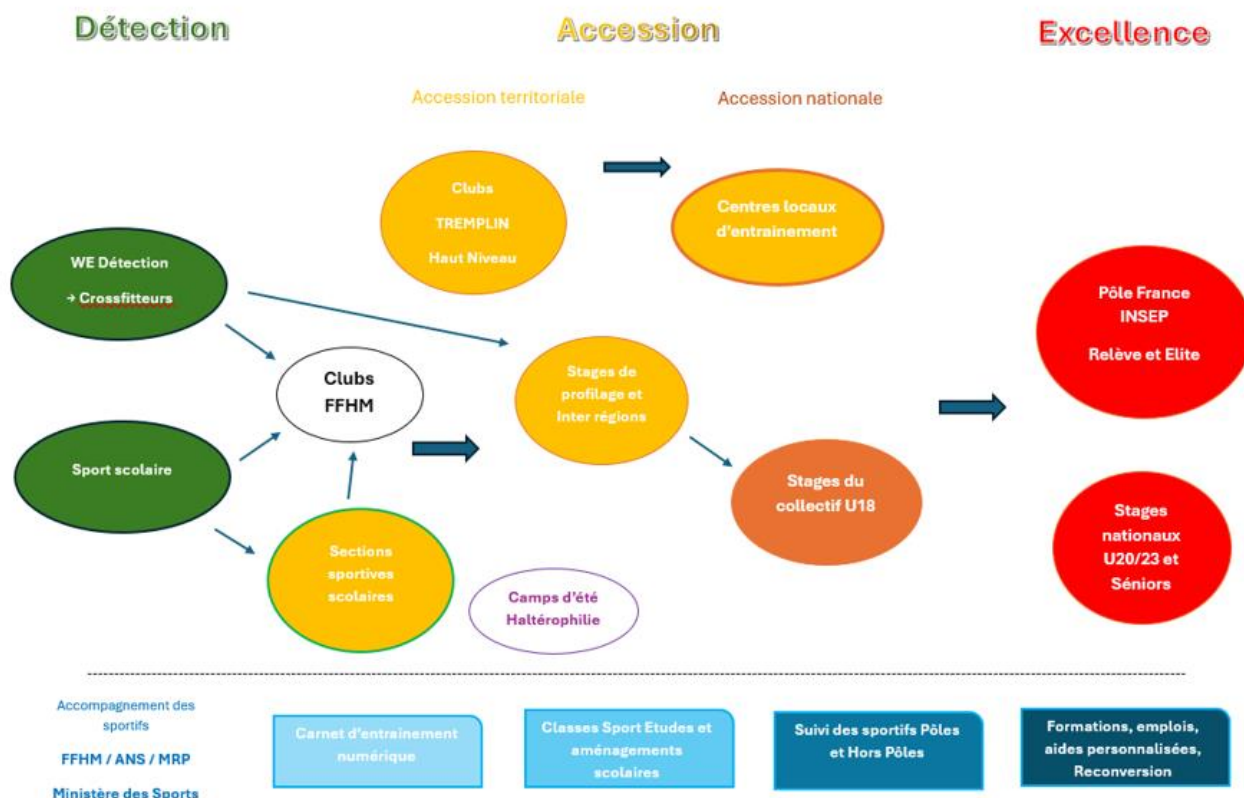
Détection

Accession

Excellence

Accession territoriale

Accession nationale

Clubs

TREMPLIN

Haut Niveau

Centres locaux d'entrainement

WE Détection

→ Crossfitteurs

Pôle France INSEP

Relève et Elite

Clubs FFHM

Stages de profilage et Inter régions

Sport scolaire

Stages du collectif U18

Stages nationaux U20/23 et Séniors

Sections sportives scolaires

Camps d'été Haltérophilie

Accompagnement des sportifs

FFHM / ANS / MRP

Ministère des Sports

Carnet d'entrainement numérique

Classes Sport Etudes et aménagements scolaires

Suivi des sportifs Pôles et Hors Pôles

Formations, emplois, aides personnalisées, Reconversion